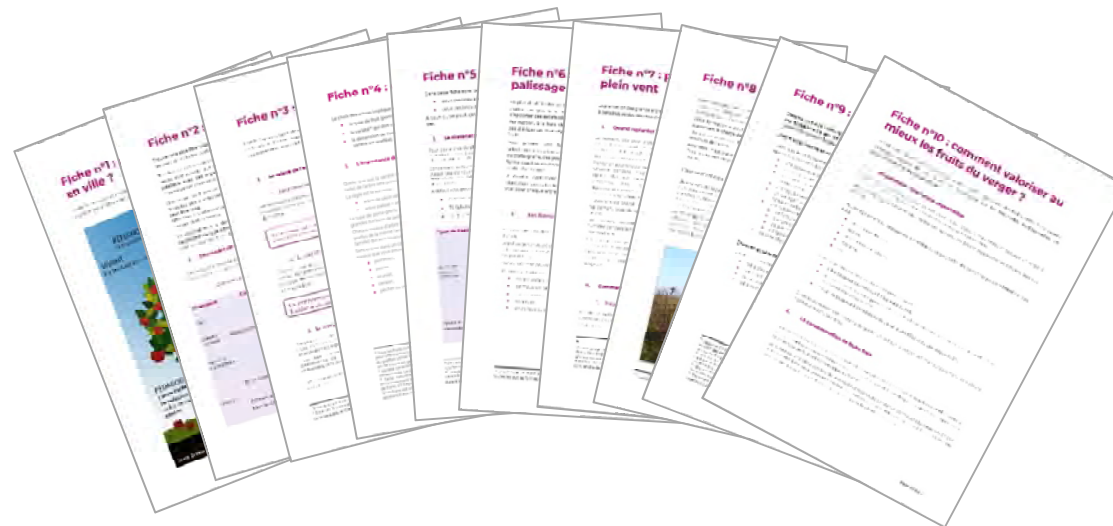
Fiche n°1 : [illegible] en ville ?

Fiche n°2 : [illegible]

Fiche n°3 : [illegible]

Fiche n°4 : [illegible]

Fiche n°5 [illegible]

Fiche n°6 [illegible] palissage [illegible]

Fiche n°7 : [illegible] plein vent

Fiche n°8 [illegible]

Fiche n°9 : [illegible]

Fiche n°10 : comment valoriser au mieux les fruits du verger ?